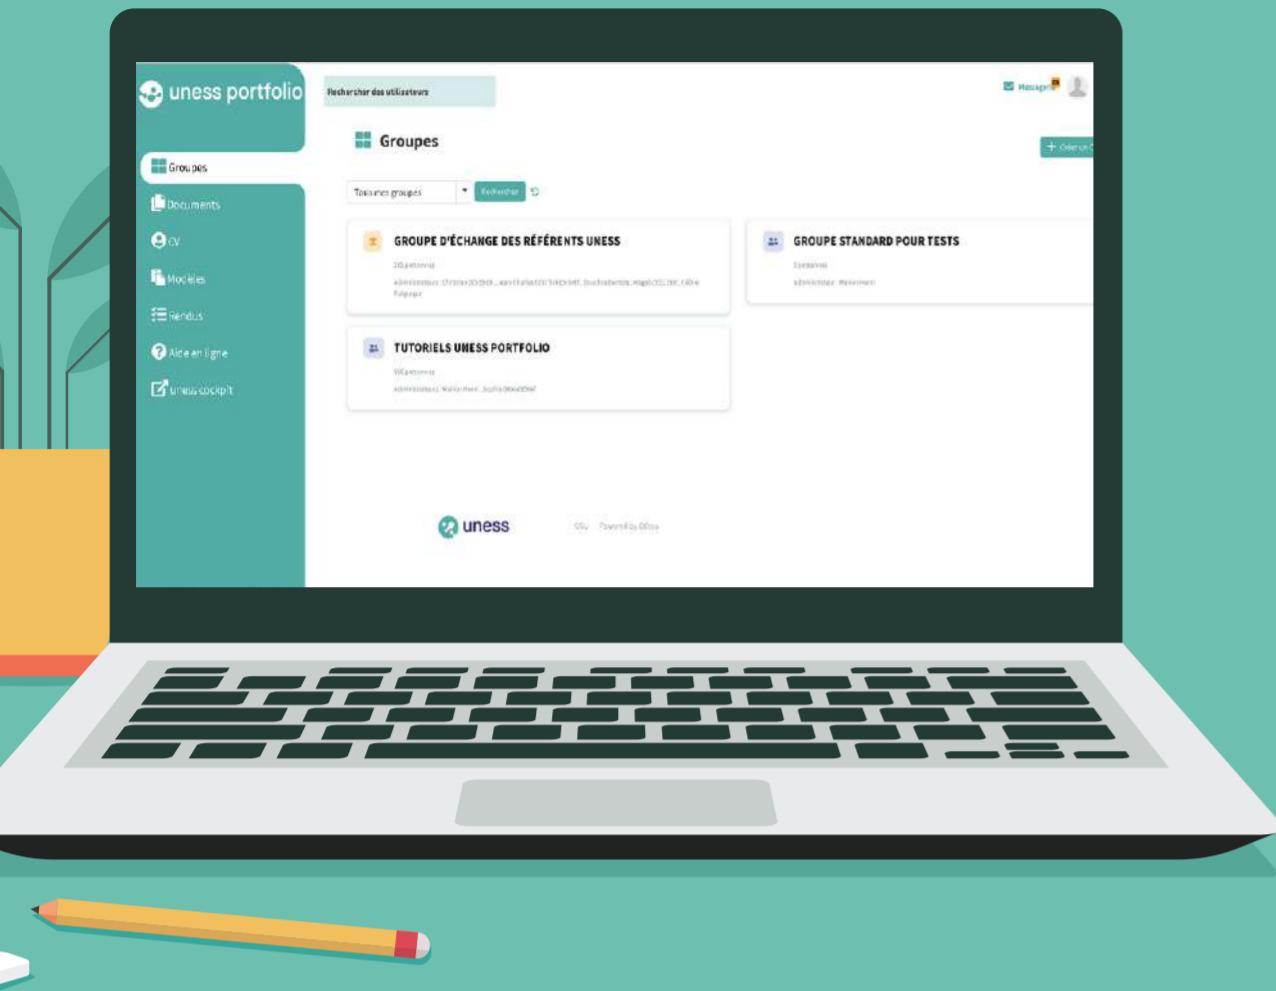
uness portfolio

Rechercher des utilisateurs

Messagerie

Groupes

Documents

CV

Modèles

Rendus

Aide en ligne

uness cockpit

Groupes

+ Créer un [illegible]

Tous mes groupes

Rechercher

GROUPE D'ÉCHANGE DES RÉFÉRENTS UNESS

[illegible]

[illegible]

GROUPE STANDARD POUR TESTS

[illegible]

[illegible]

TUTORIELS UNESS PORTFOLIO

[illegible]

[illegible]

uness

CGU Powered by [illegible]